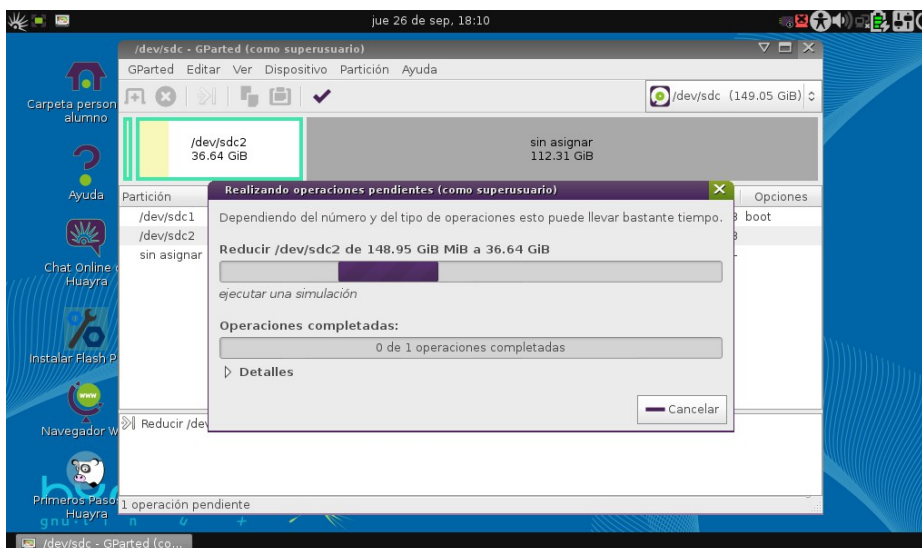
jue 26 de sep, 18:10

/dev/sdc - GParted (como superusuario)

GParted Editar Ver Dispositivo Partición Ayuda

/dev/sdc (149.05 GiB)

/dev/sdc2
36.64 GiB

sin asignar
112.31 GiB

Partición

/dev/sdc1
/dev/sdc2
sin asignar

Opciones
boot

Realizando operaciones pendientes (como superusuario)

Dependiendo del número y del tipo de operaciones esto puede llevar bastante tiempo.

Reducir /dev/sdc2 de 148.95 GiB MiB a 36.64 GiB

ejecutar una simulación

Operaciones completadas:

0 de 1 operaciones completadas

Detalles

Cancelar

Reducir /dev

1 operación pendiente

Carpeta person alumno

Ayuda

Chat Online Huayra

Instalar Flash P

Navegador W

Primeros Paso Huayra

/dev/sdc - GParted (co...